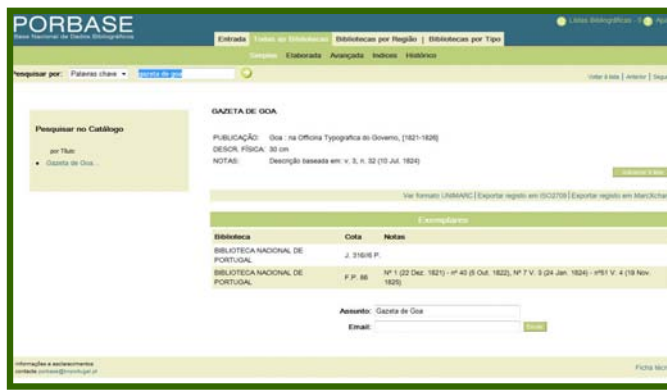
PORBASE
Base Nacional de Dados Bibliográficos

Listas Bibliográficas · 0 · Aju

Entrada | Todas as Bibliotecas | Bibliotecas por Região | Bibliotecas por Tipo

Simples | Elaborada | Avançada | Índices | Histórico

Pesquisar por: Palavras chave gazeta de goa

Voltar à lista | Anterior | Segu

Pesquisar no Catálogo

por Título

• Gazeta de Goa...

GAZETA DE GOA

PUBLICAÇÃO: Goa : na Officina Typografica do Governo, [1821-1826]
DESCR. FÍSICA: 30 cm
NOTAS: Descrição baseada em: v. 3, n. 32 (10 Jul. 1824)

Adicionar à lista

Ver formato UNIMARC | Exportar registo em ISO2709 | Exportar registo em MarcXchar

Exemplares

| Biblioteca | Cota | Notas |
|---|---|---|
| BIBLIOTECA NACIONAL DE PORTUGAL | J. 316//6 P. | |
| BIBLIOTECA NACIONAL DE PORTUGAL | F.P. 86 | Nº 1 (22 Dez. 1821) - nº 40 (5 Out. 1822), Nº 7 V. 3 (24 Jan. 1824) - nº51 V. 4 (19 Nov. 1825) |

Assunto: Gazeta de Goa
Email: Enviar

Informações e esclarecimentos
contacte porbase@bnportugal.pt

Ficha técn